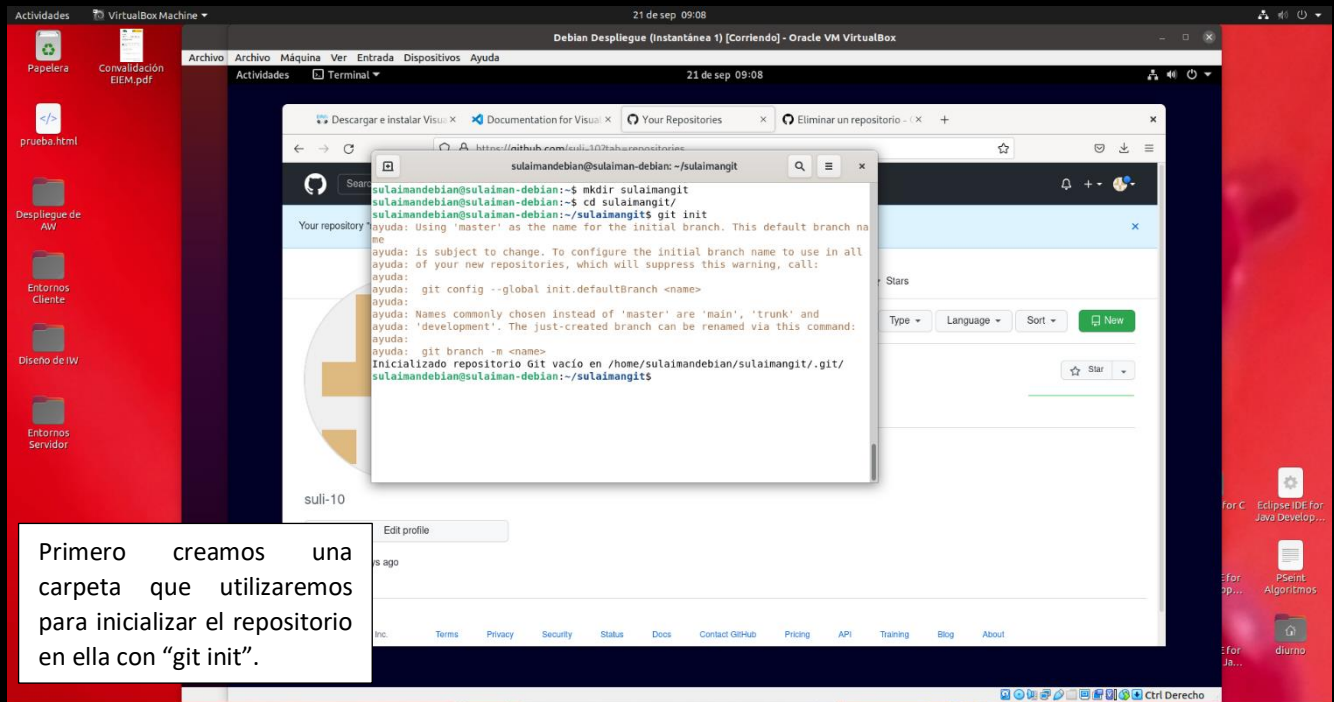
Actividades VirtualBox Machine ▾ 21 de sep 09:08

Papelera
Convalidación EIEM.pdf
prueba.html
Despliegue de AW
Entornos Cliente
Diseño de IW
Entornos Servidor

Debian Despliegue (Instantánea 1) [Corriendo] - Oracle VM VirtualBox

Archivo Archivo Máquina Ver Entrada Dispositivos Ayuda

Actividades Terminal ▾ 21 de sep 09:08

Descargar e instalar Visu × Documentation for Visual × Your Repositories × Eliminar un repositorio - × +

https://github.com/suli-10?tab=repositories

Your repository

Stars

Type ▾ Language ▾ Sort ▾ New

Star

suli-10

Edit profile

ys ago

Inc. Terms Privacy Security Status Docs Contact GitHub Pricing API Training Blog About

sulaimandebian@sulaiman-debian: ~/sulaimangit

sulaimandebian@sulaiman-debian:~$ mkdir sulaimangit
sulaimandebian@sulaiman-debian:~$ cd sulaimangit/
sulaimandebian@sulaiman-debian:~/sulaimangit$ git init
ayuda: Using 'master' as the name for the initial branch. This default branch name
ayuda: is subject to change. To configure the initial branch name to use in all
ayuda: of your new repositories, which will suppress this warning, call:
ayuda:
ayuda: git config --global init.defaultBranch <name>
ayuda:
ayuda: Names commonly chosen instead of 'master' are 'main', 'trunk' and
ayuda: 'development'. The just-created branch can be renamed via this command:
ayuda:
ayuda: git branch -m <name>
Inicializado repositorio Git vacío en /home/sulaimandebian/sulaimangit/.git/
sulaimandebian@sulaiman-debian:~/sulaimangit$

Primero creamos una carpeta que utilizaremos para inicializar el repositorio en ella con “git init”.

for C
Eclipse IDE for Java Develop...
E for op...
PSeint Algoritmos
E for Ja...
diurno

Ctrl Derecho